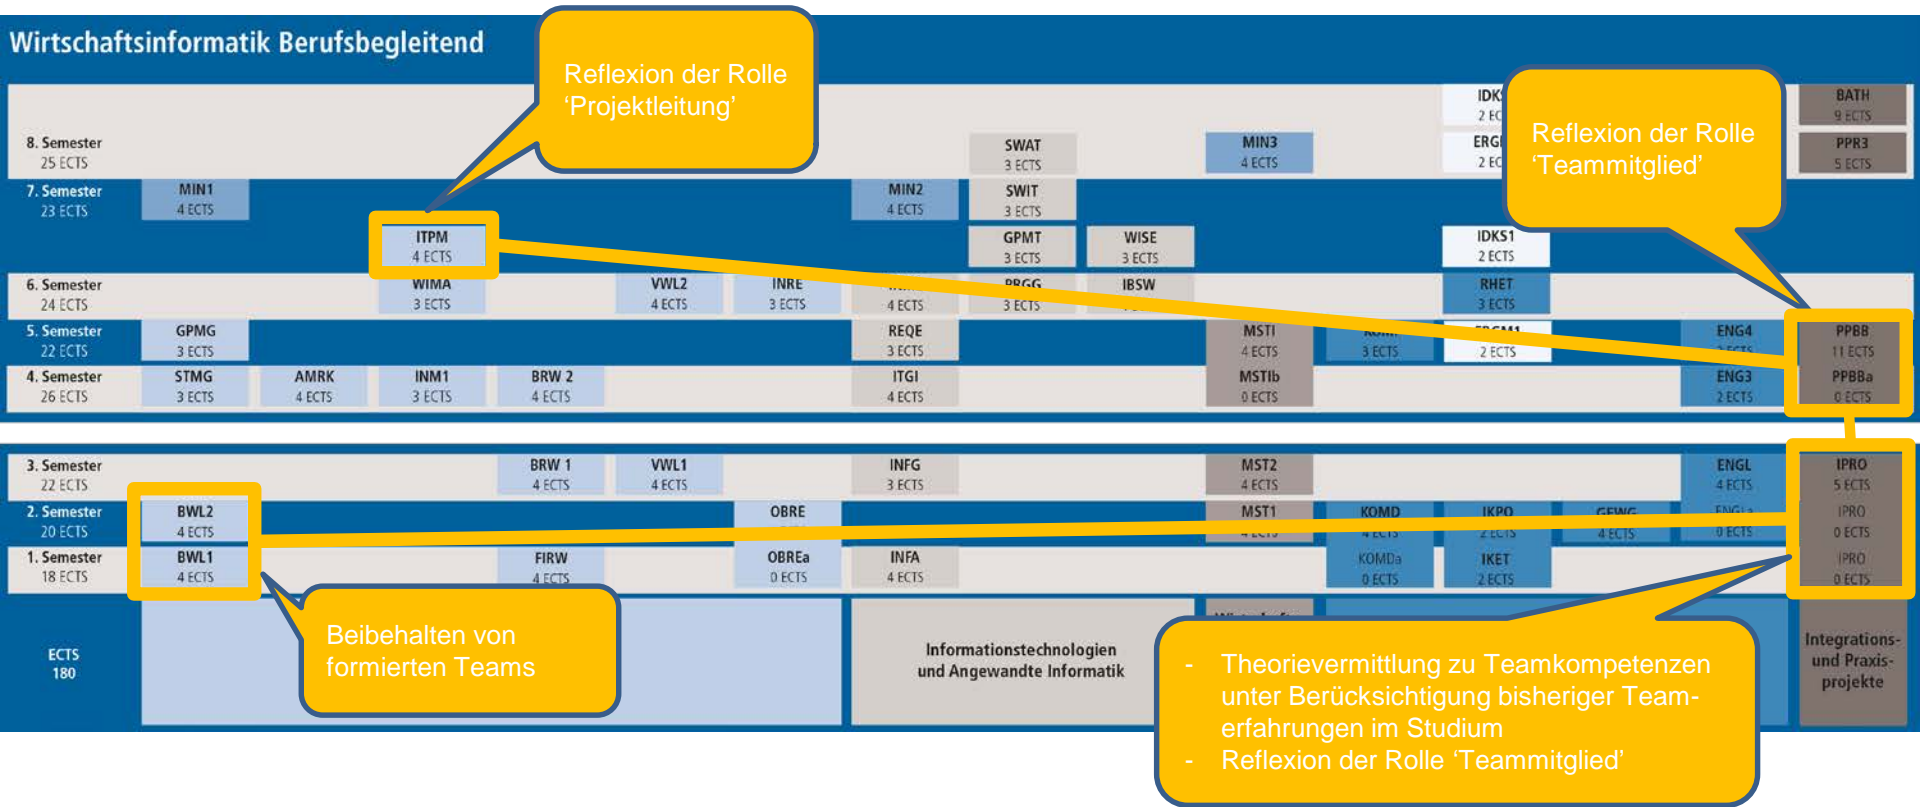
Wirtschaftsinformatik Berufsbegleitend

Reflexion der Rolle 'Projektleitung'

Reflexion der Rolle 'Teammitglied'

8. Semester 25 ECTS
SWAT 3 ECTS
MIN3 4 ECTS
IDK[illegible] 2 EC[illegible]
ERG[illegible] 2 EC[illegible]
BATH 9 ECTS
PPR3 5 ECTS

7. Semester 23 ECTS
MIN1 4 ECTS
MIN2 4 ECTS
SWIT 3 ECTS
ITPM 4 ECTS
GPMT 3 ECTS
WISE 3 ECTS
IDKS1 2 ECTS

6. Semester 24 ECTS
WIMA 3 ECTS
VWL2 4 ECTS
INRE 3 ECTS
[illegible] 4 ECTS
PRGG 3 ECTS
IBSW
RHET 3 ECTS

5. Semester 22 ECTS
GPMG 3 ECTS
REQE 3 ECTS
MSTI 4 ECTS
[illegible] 3 ECTS
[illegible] 2 ECTS
ENG4 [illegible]
PPBB 11 ECTS

4. Semester 26 ECTS
STMG 3 ECTS
AMRK 4 ECTS
INM1 3 ECTS
BRW 2 4 ECTS
ITGI 4 ECTS
MSTIb 0 ECTS
ENG3 2 ECTS
PPBBa 0 ECTS

3. Semester 22 ECTS
BRW 1 4 ECTS
VWL1 4 ECTS
INFG 3 ECTS
MST2 4 ECTS
ENGL 4 ECTS
IPRO 5 ECTS

2. Semester 20 ECTS
BWL2 4 ECTS
OBRE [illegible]
MST1 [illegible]
KOMD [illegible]
IKPO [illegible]
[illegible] 4 ECTS
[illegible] 0 ECTS
IPRO 0 ECTS

1. Semester 18 ECTS
BWL1 4 ECTS
FIRW 4 ECTS
OBREa 0 ECTS
INFA 4 ECTS
KOMDa 0 ECTS
IKET 2 ECTS
IPRO 0 ECTS

ECTS 180

Beibehalten von formierten Teams

Informationstechnologien und Angewandte Informatik

Integrations- und Praxis-projekte

- Theorievermittlung zu Teamkompetenzen unter Berücksichtigung bisheriger Team-erfahrungen im Studium
- Reflexion der Rolle 'Teammitglied'